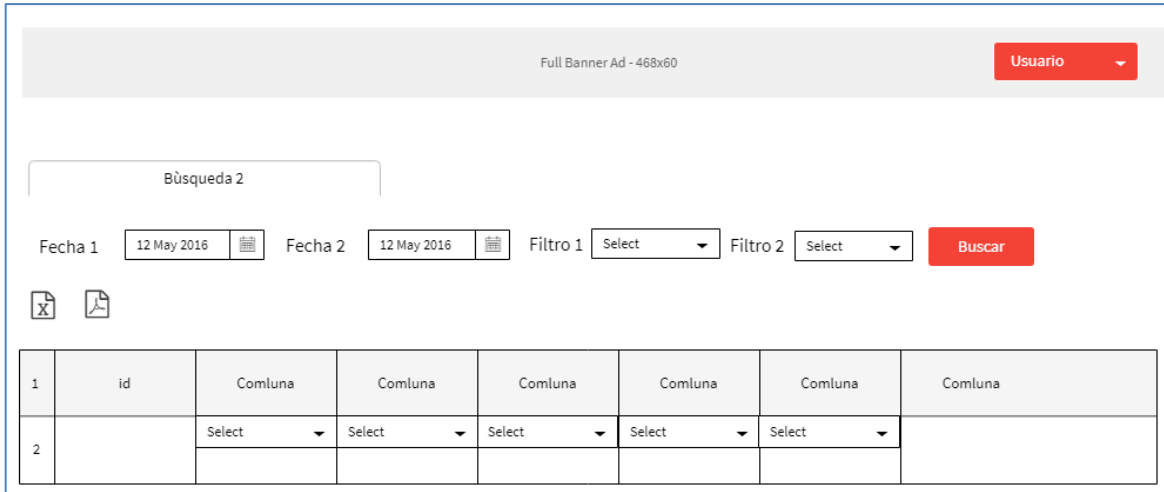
Full Banner Ad - 468x60

Usuario

Bùsqueda 2

Fecha 1 12 May 2016 Fecha 2 12 May 2016 Filtro 1 Select Filtro 2 Select Buscar

X

| 1 | id | Comluna | Comluna | Comluna | Comluna | Comluna | Comluna |
|---|---|---|---|---|---|---|---|
| 2 | | Select | Select | Select | Select | Select | |